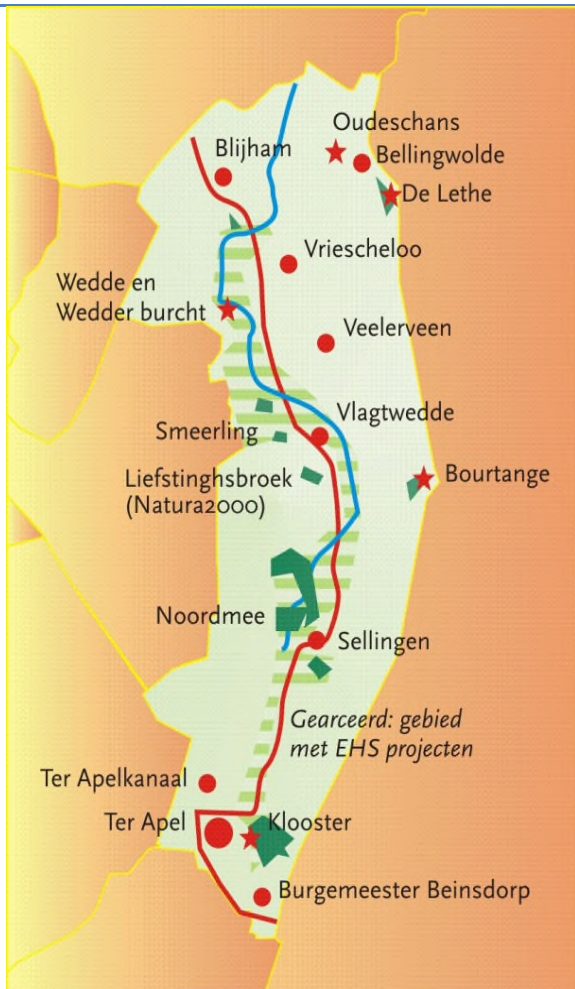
Oudeschans
Blijham
Bellingwolde
De Lethe
Vriescheloo
Wedde en
Wedder burcht
Veelerveen
Vlagtwedde
Smeerling
Liefstinghsbroek
(Natura2000)
Bourtange
Noordmee
Sellingen
Gearceerd: gebied
met EHS projecten
Ter Apelkanaal
Ter Apel
Klooster
Burgemeester Beinsdorp